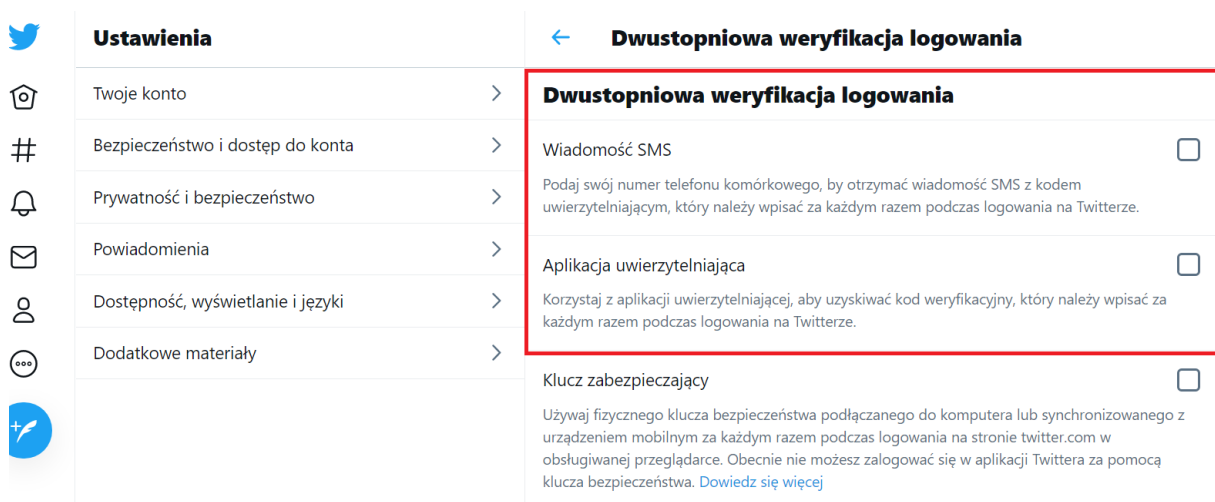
Ustawienia

Twoje konto

Bezpieczeństwo i dostęp do konta

Prywatność i bezpieczeństwo

Powiadomienia

Dostępność, wyświetlanie i języki

Dodatkowe materiały

Dwustopniowa weryfikacja logowania

Dwustopniowa weryfikacja logowania

Wiadomość SMS

Podaj swój numer telefonu komórkowego, by otrzymać wiadomość SMS z kodem uwierzytelniającym, który należy wpisać za każdym razem podczas logowania na Twitterze.

Aplikacja uwierzytelniająca

Korzystaj z aplikacji uwierzytelniającej, aby uzyskiwać kod weryfikacyjny, który należy wpisać za każdym razem podczas logowania na Twitterze.

Klucz zabezpieczający

Używaj fizycznego klucza bezpieczeństwa podłączanego do komputera lub synchronizowanego z urządzeniem mobilnym za każdym razem podczas logowania na stronie twitter.com w obsługiwanej przeglądarce. Obecnie nie możesz zalogować się w aplikacji Twittera za pomocą klucza bezpieczeństwa. Dowiedz się więcej